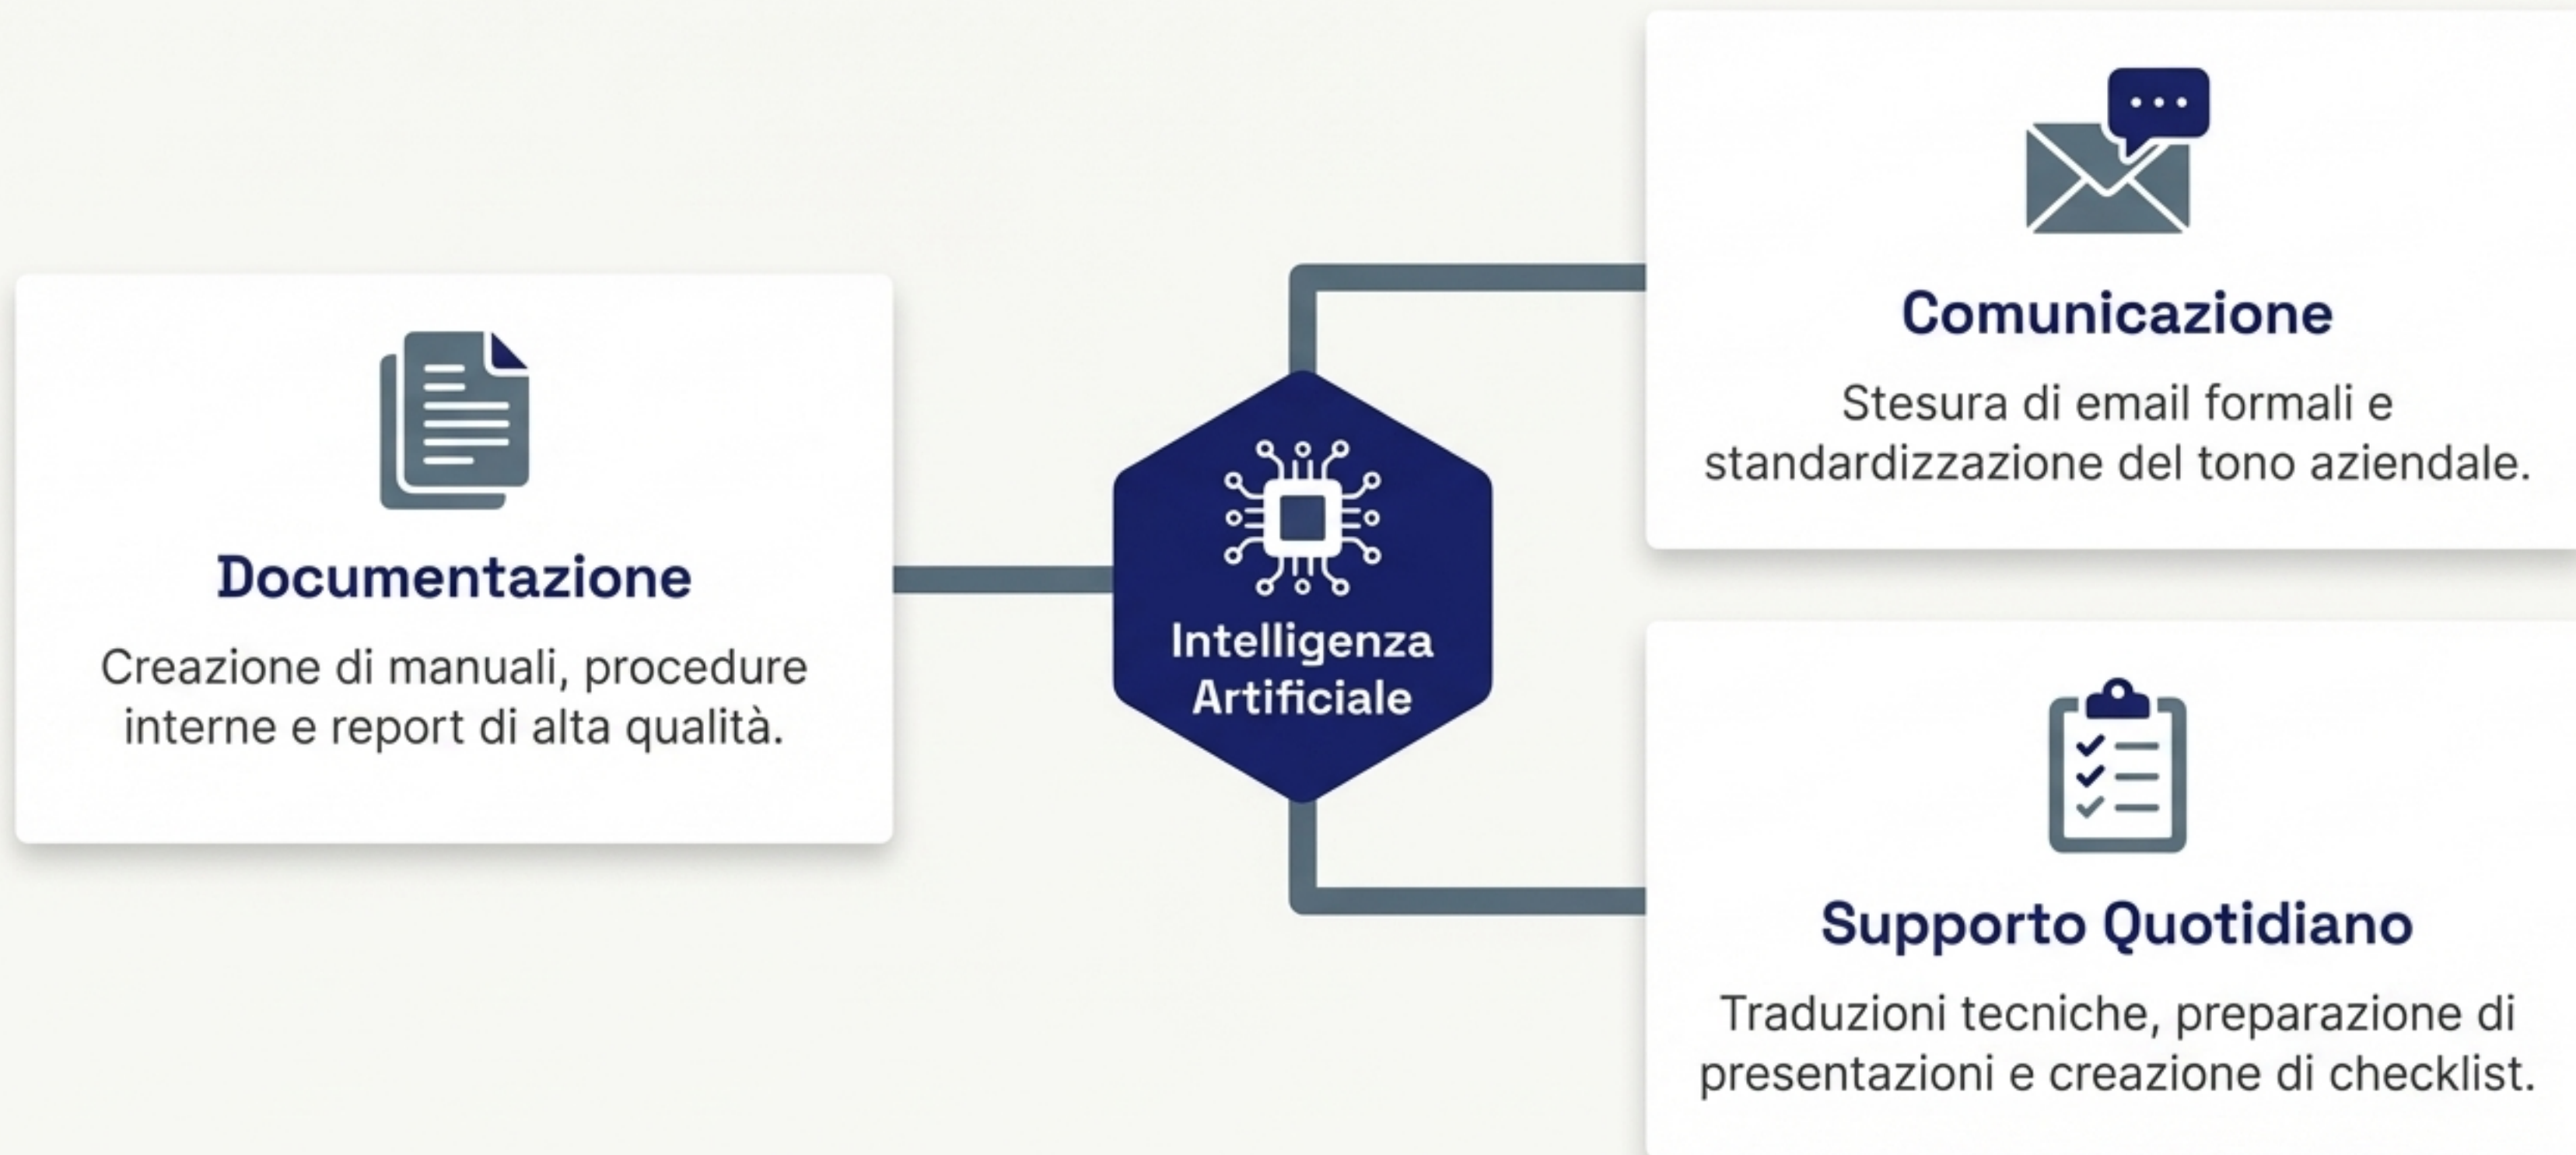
Documentazione

Creazione di manuali, procedure interne e report di alta qualità.

Intelligenza Artificiale

Comunicazione

Stesura di email formali e standardizzazione del tono aziendale.

Supporto Quotidiano

Traduzioni tecniche, preparazione di presentazioni e creazione di checklist.